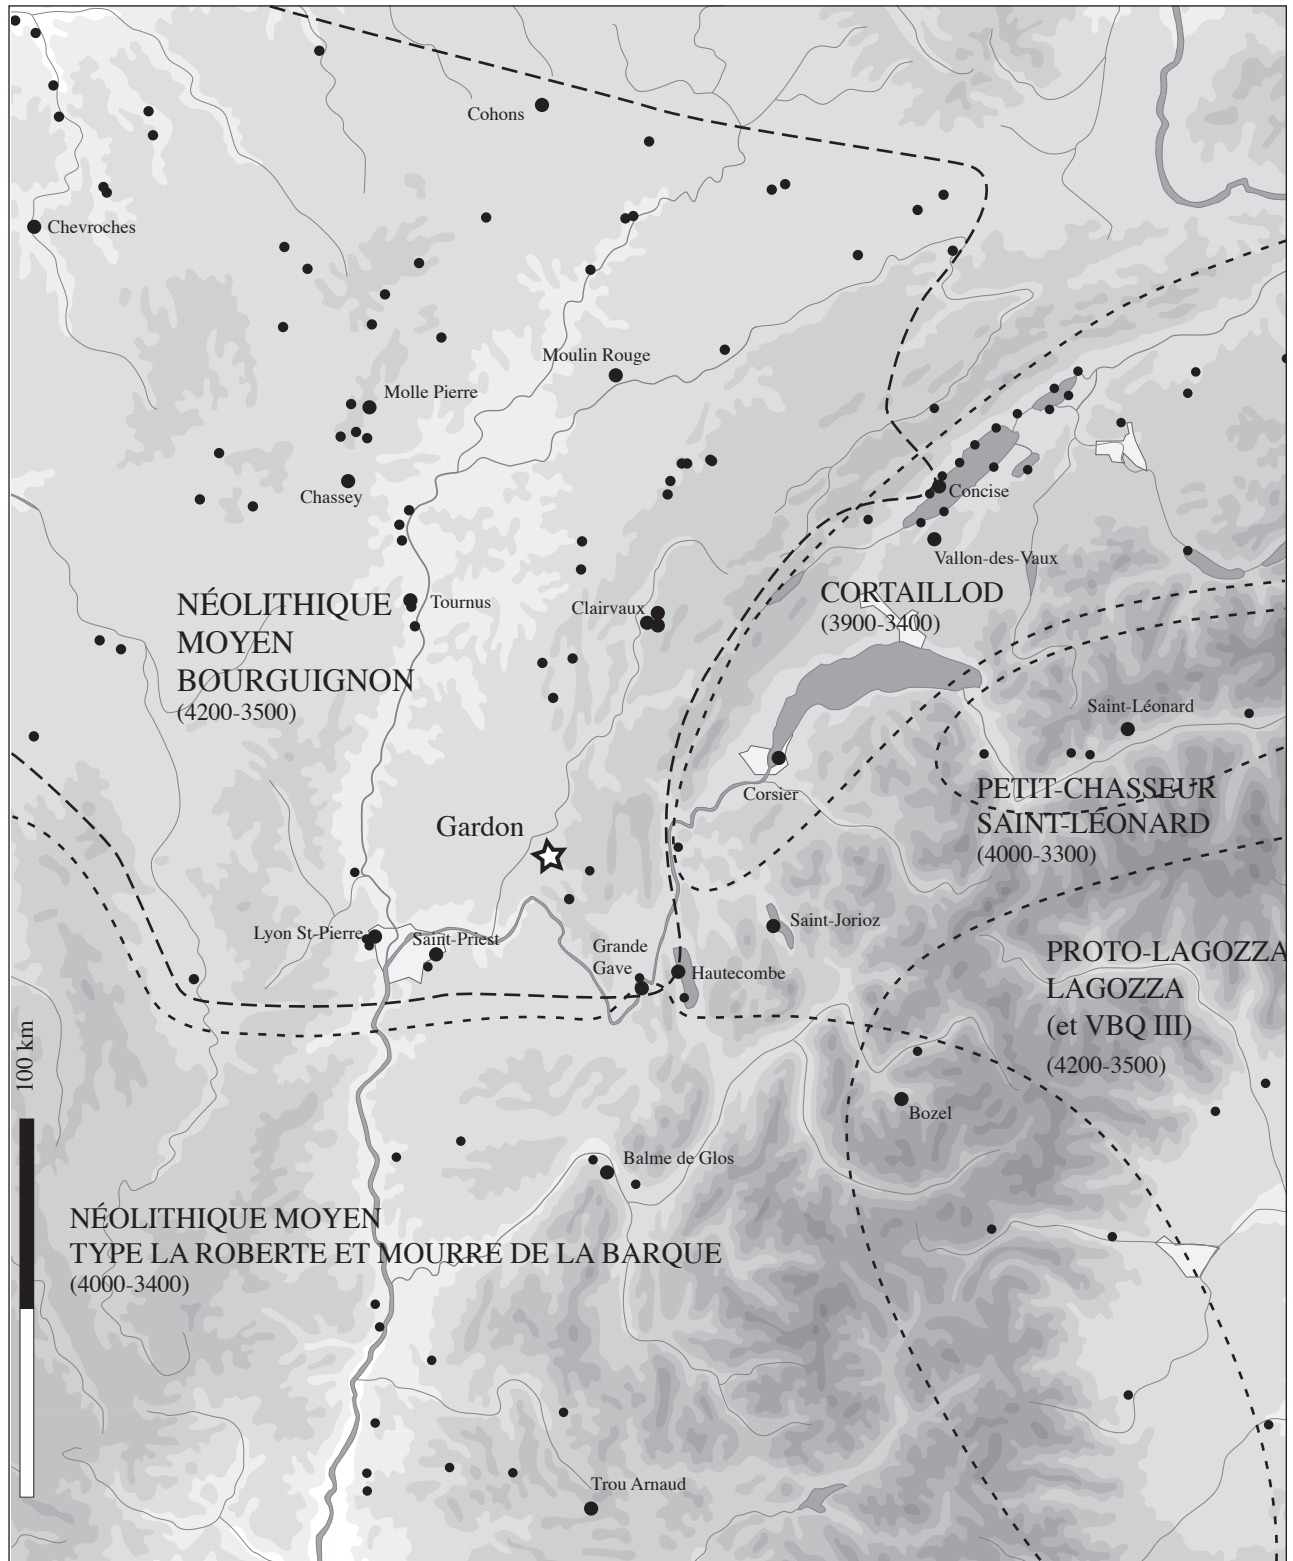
Cohons

Chevroches

Moulin Rouge

Molle Pierre

Chassey

Concise

Vallon-des-Vaux

CORTAILLOD
(3900-3400)

NÉOLITHIQUE MOYEN BOURGUIGNON
(4200-3500)

Tournus

Clairvaux

Saint-Léonard

Corsier

PETIT-CHASSEUR SAINT-LÉONARD
(4000-3300)

Gardon

Saint-Jorioz

Lyon St-Pierre

Saint-Priest

Grande Gave

Hautecombe

PROTO-LAGOZZA LAGOZZA (et VBQ III)
(4200-3500)

100 km

Bozel

Balme de Glos

NÉOLITHIQUE MOYEN
TYPE LA ROBERTE ET MOURRE DE LA BARQUE
(4000-3400)

Trou Arnaud